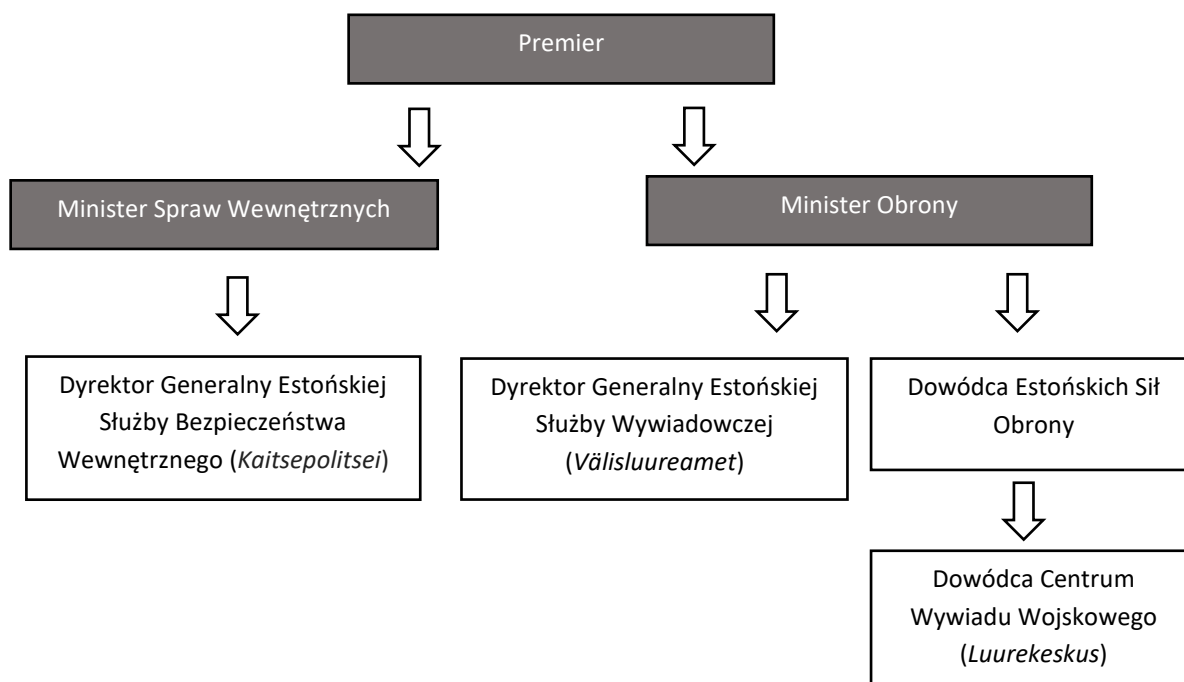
Premier

Minister Spraw Wewnętrznych

Minister Obrony

Dyrektor Generalny Estońskiej Służby Bezpieczeństwa Wewnętrznego (Kaitsepolitsei)

Dyrektor Generalny Estońskiej Służby Wywiadowczej (Välisluureamet)

Dowódca Estońskich Sił Obrony

Dowódca Centrum Wywiadu Wojskowego (Luurekeskus)